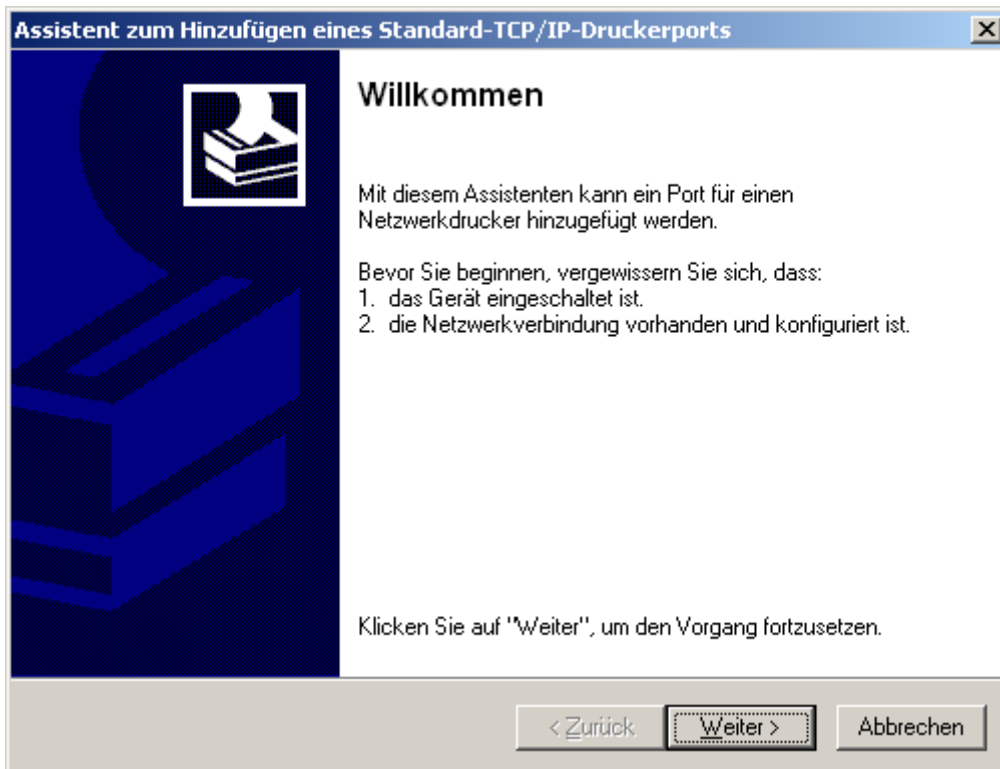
Assistent zum Hinzufügen eines Standard-TCP/IP-Druckerports

Willkommen

Mit diesem Assistenten kann ein Port für einen Netzwerkdrucker hinzugefügt werden.

Bevor Sie beginnen, vergewissern Sie sich, dass:
1. das Gerät eingeschaltet ist.
2. die Netzwerkverbindung vorhanden und konfiguriert ist.

Klicken Sie auf "Weiter", um den Vorgang fortzusetzen.

< Zurück
Weiter >
Abbrechen